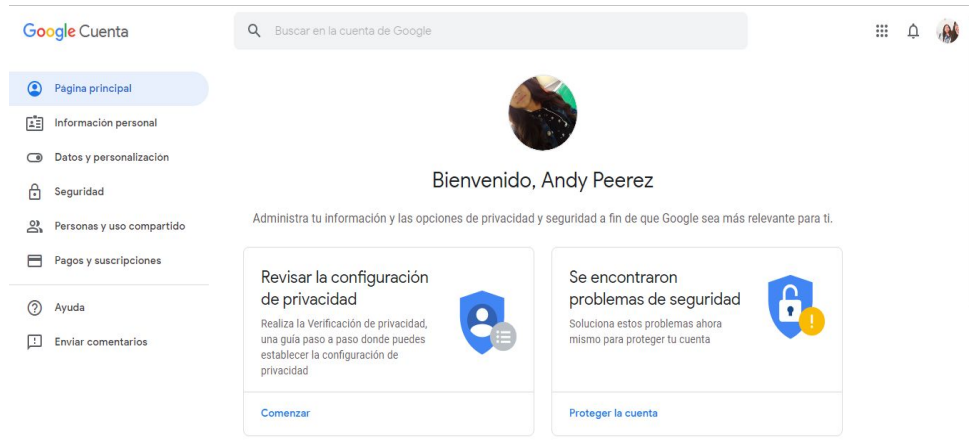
Google Cuenta

Buscar en la cuenta de Google

Página principal
Información personal
Datos y personalización
Seguridad
Personas y uso compartido
Pagos y suscripciones
Ayuda
Enviar comentarios

Bienvenido, Andy Peerez

Administra tu información y las opciones de privacidad y seguridad a fin de que Google sea más relevante para ti.

Revisar la configuración de privacidad

Realiza la Verificación de privacidad, una guía paso a paso donde puedes establecer la configuración de privacidad

Comenzar

Se encontraron problemas de seguridad

Soluciona estos problemas ahora mismo para proteger tu cuenta

Proteger la cuenta